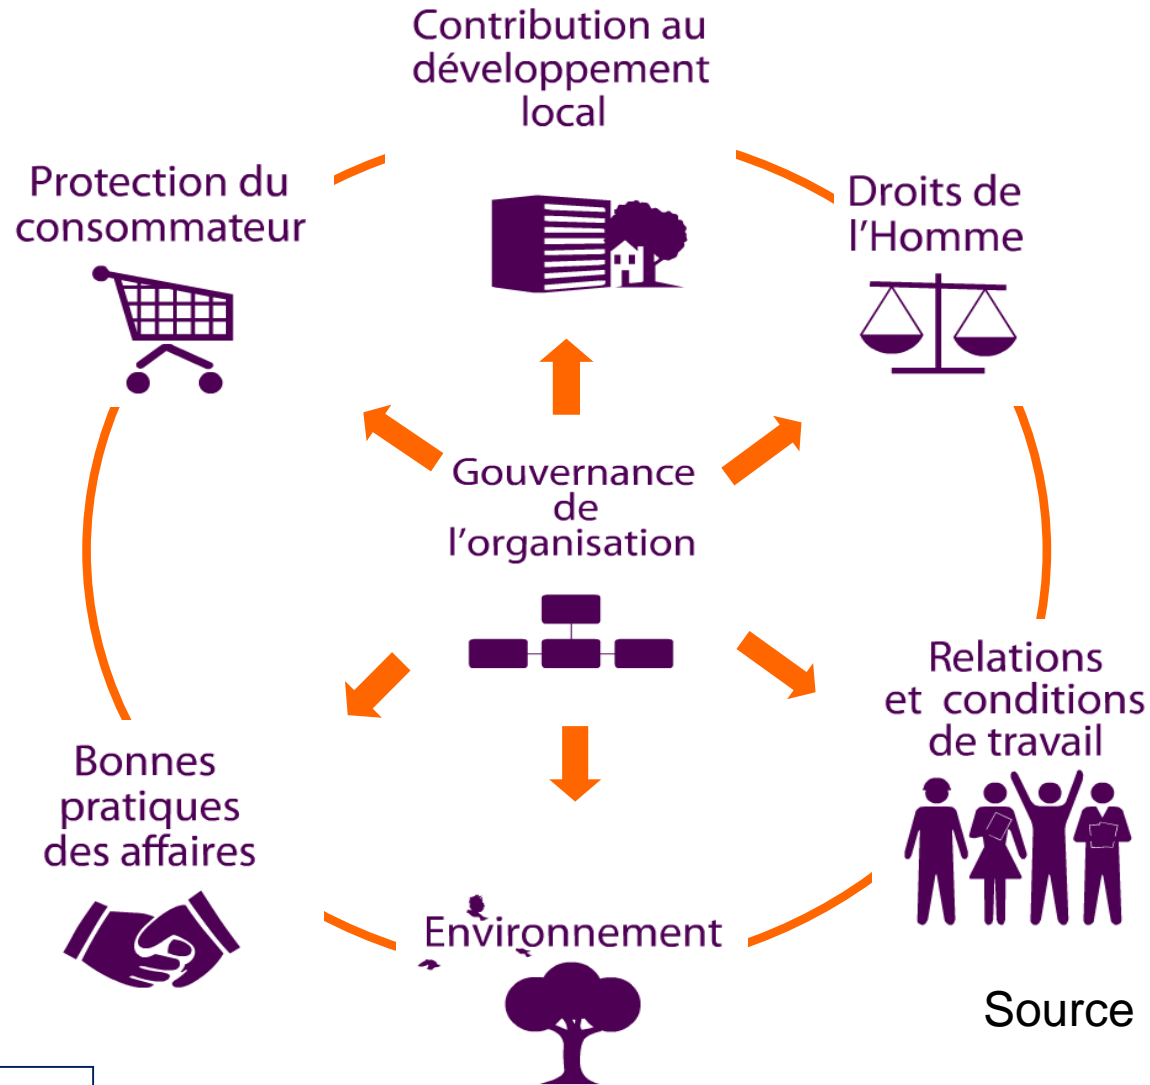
Contribution au développement local

Protection du consommateur

Droits de l'Homme

Gouvernance de l'organisation

Relations et conditions de travail

Bonnes pratiques des affaires

Environnement

Source